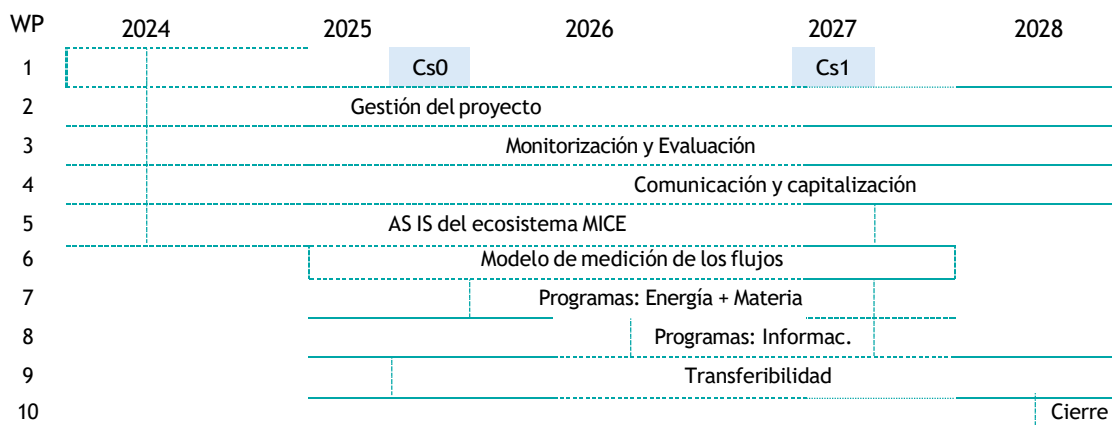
| WP | 2024 | 2025 | 2026 | 2027 | 2028 |
|---|---|---|---|---|---|
| 1 | | Cs0 | | Cs1 | |
| 2 | | Gestión del proyecto | | | |
| 3 | | | Monitorización y Evaluación | | |
| 4 | | | | Comunicación y capitalización | |
| 5 | | AS IS del ecosistema MICE | | | |
| 6 | | | Modelo de medición de los flujos | | |
| 7 | | | Programas: Energía + Materia | | |
| 8 | | | | Programas: Informac. | |
| 9 | | | | Transferibilidad | |
| 10 | | | | | Cierre |